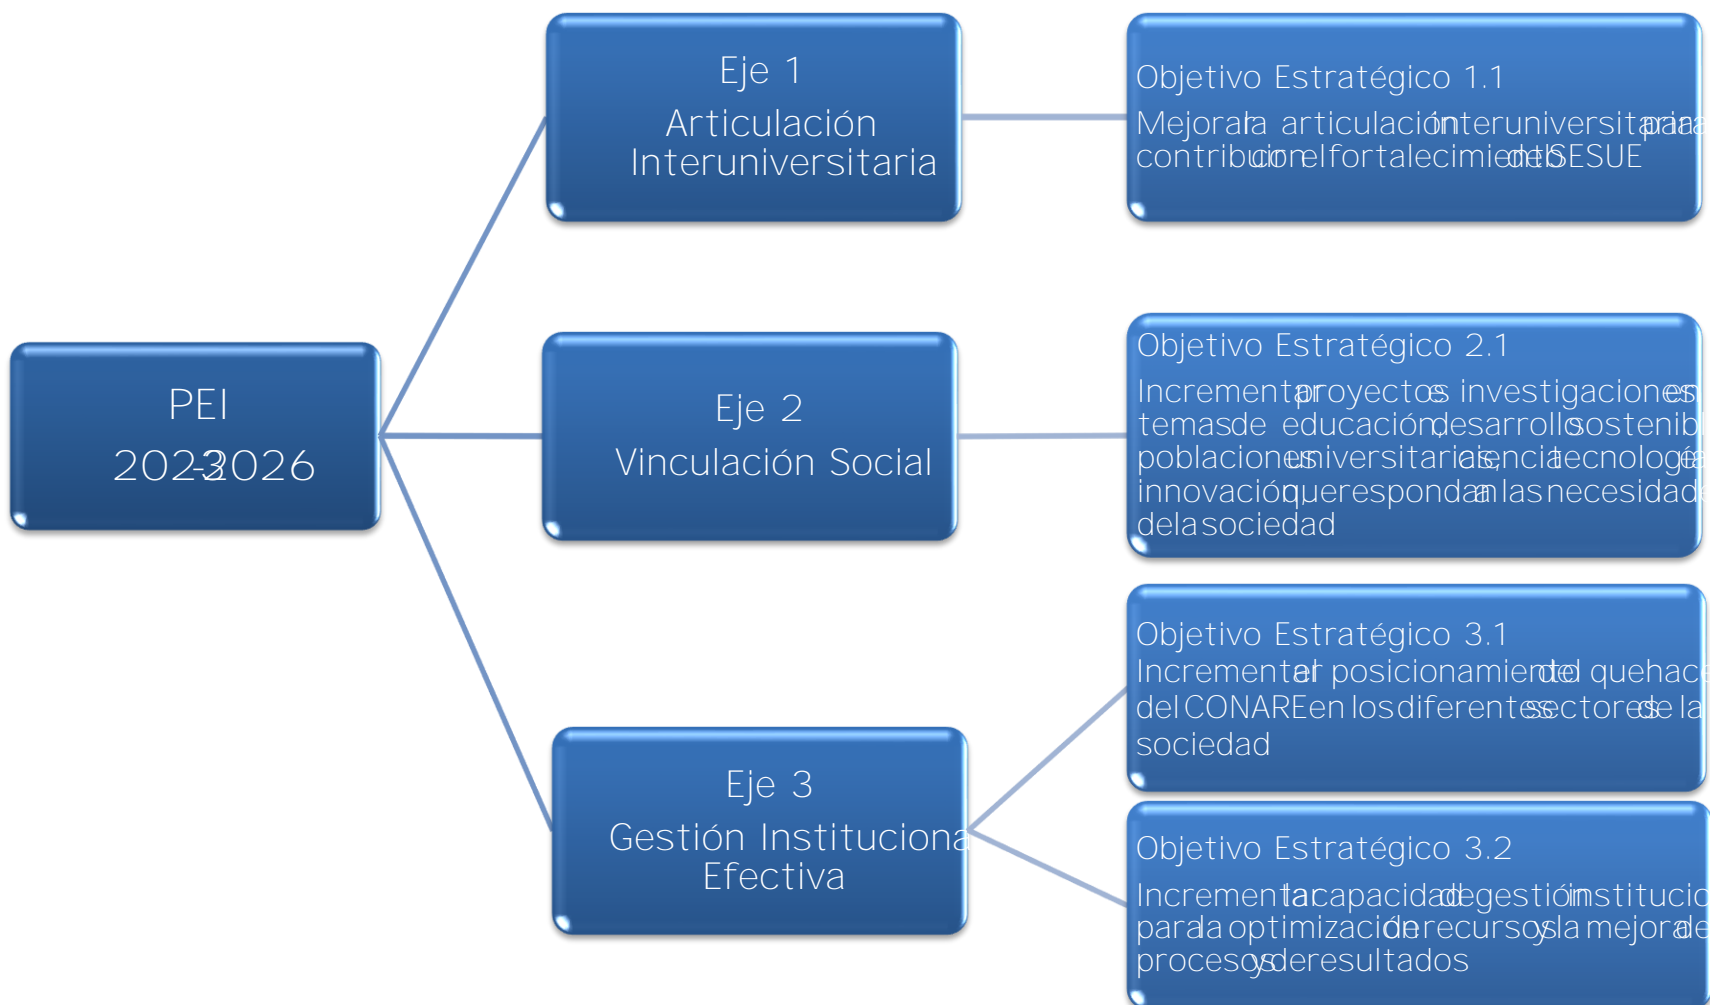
PEI
2023-2026

Eje 1
Articulación Interuniversitaria

Eje 2
Vinculación Social

Eje 3
Gestión Institucional Efectiva

Objetivo Estratégico 1.1
Mejorar la articulación interuniversitaria para contribuir con el fortalecimiento del SESUE

Objetivo Estratégico 2.1
Incrementar proyectos e investigaciones en temas de educación, desarrollo sostenible, poblaciones universitarias, ciencia, tecnología e innovación que respondan a las necesidades de la sociedad

Objetivo Estratégico 3.1
Incrementar el posicionamiento del quehacer del CONARE en los diferentes sectores de la sociedad

Objetivo Estratégico 3.2
Incrementar la capacidad de gestión institucional para la optimización de recursos y la mejora de procesos y de resultados